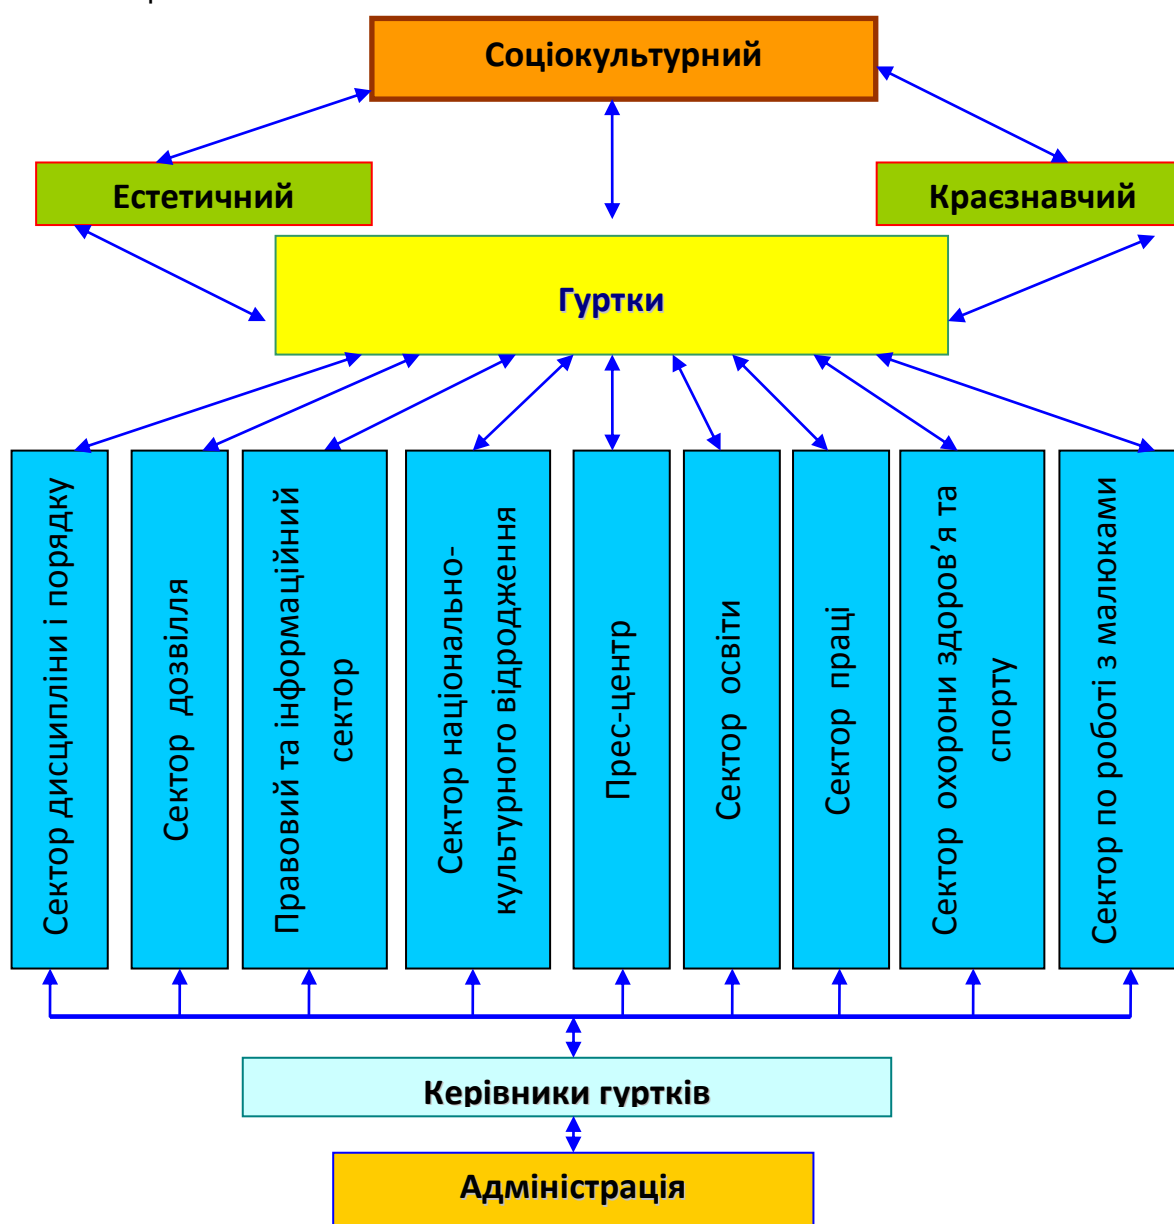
Соціокультурний

Естетичний

Краєзнавчий

Гуртки

Сектор дисципліни і порядку

Сектор дозвілля

Правовий та інформаційний сектор

Сектор національно-культурного відродження

Прес-центр

Сектор освіти

Сектор праці

Сектор охорони здоров'я та спорту

Сектор по роботі з малюками

Керівники гуртків

Адміністрація